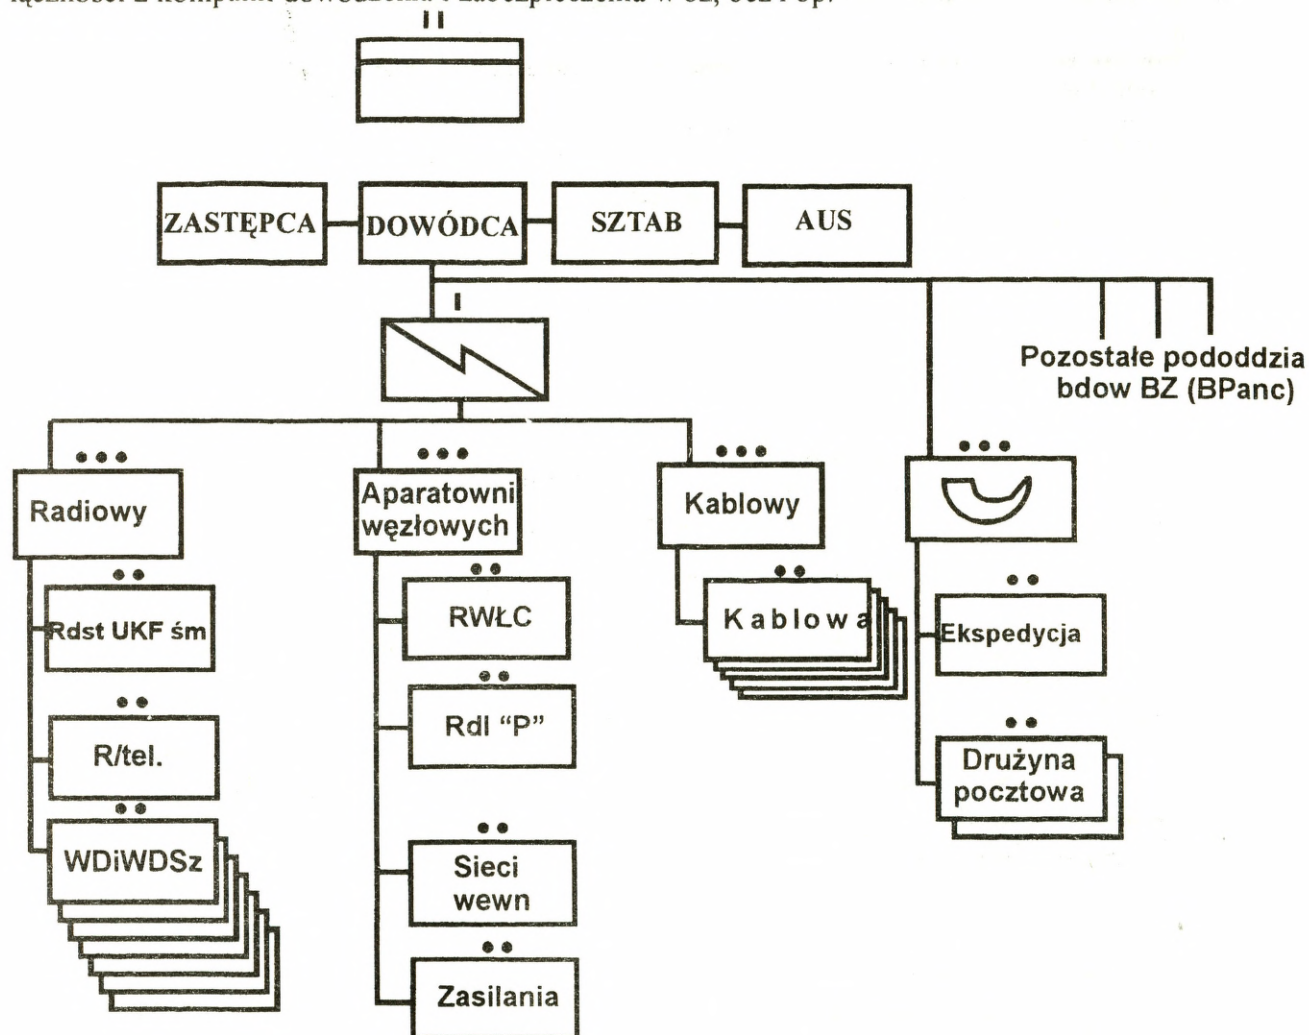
łączności z kompanii dowodzenia i zabezpieczenia w oz, ocz i op.

II

ZASTĘPCA
DOWÓDCA
SZTAB
AUS

I

Pozostałe pododdziały bdow BZ (BPanc)

•••
Radiowy

••
Rdst UKF śm

••
R/tel.

••
WDiWDSz

•••
Aparatowni węzłowych

••
RWŁC

••
Rdl “P”

••
Sieci wewn

••
Zasilania

•••
Kablowy

••
Kablowa

•••

••
Ekspedycja

••
Drużyna pocztowa